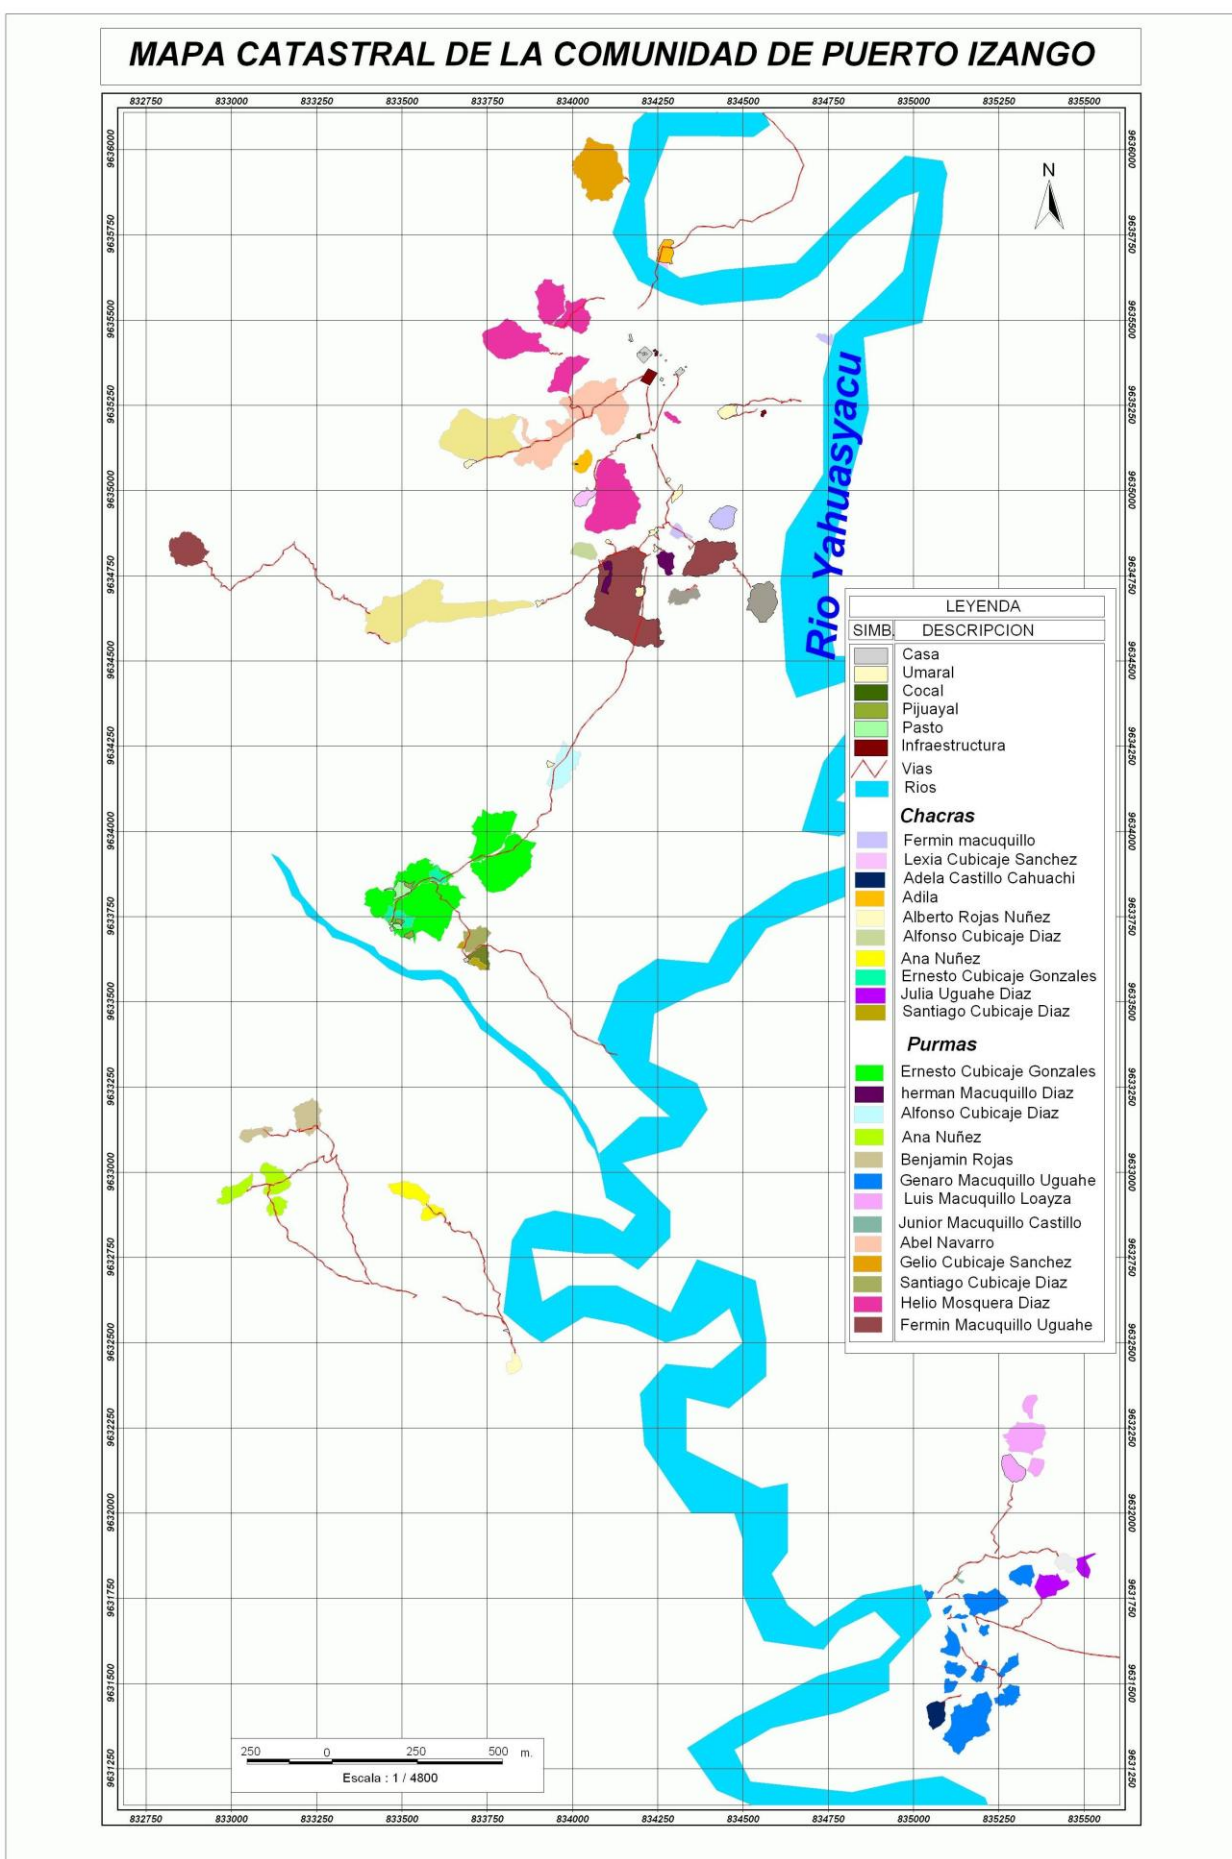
MAPA CATASTRAL DE LA COMUNIDAD DE PUERTO IZANGO

832750 833000 833250 833500 833750 834000 834250 834500 834750 835000 835250 835500

9636000 9635750 9635500 9635250 9635000 9634750 9634500 9634250 9634000 9633750 9633500 9633250 9633000 9632750 9632500 9632250 9632000 9631750 9631500 9631250

N

Rio Yahuasyacu

LEYENDA

| SIMB. | DESCRIPCION |
|---|---|
| | Casa |
| | Umaral |
| | Cocal |
| | Pijuayal |
| | Pasto |
| | Infraestructura |
| | Vias |
| | Rios |
| | **Chacras** |
| | Fermin macuquillo |
| | Lexia Cubicaje Sanchez |
| | Adela Castillo Cahuachi |
| | Adila |
| | Alberto Rojas Nuñez |
| | Alfonso Cubicaje Diaz |
| | Ana Nuñez |
| | Ernesto Cubicaje Gonzales |
| | Julia Uguahe Diaz |
| | Santiago Cubicaje Diaz |
| | **Purmas** |
| | Ernesto Cubicaje Gonzales |
| | herman Macuquillo Diaz |
| | Alfonso Cubicaje Diaz |
| | Ana Nuñez |
| | Benjamin Rojas |
| | Genaro Macuquillo Uguahe |
| | Luis Macuquillo Loayza |
| | Junior Macuquillo Castillo |
| | Abel Navarro |
| | Gelio Cubicaje Sanchez |
| | Santiago Cubicaje Diaz |
| | Helio Mosquera Diaz |
| | Fermin Macuquillo Uguahe |

250 0 250 500 m.
Escala : 1 / 4800